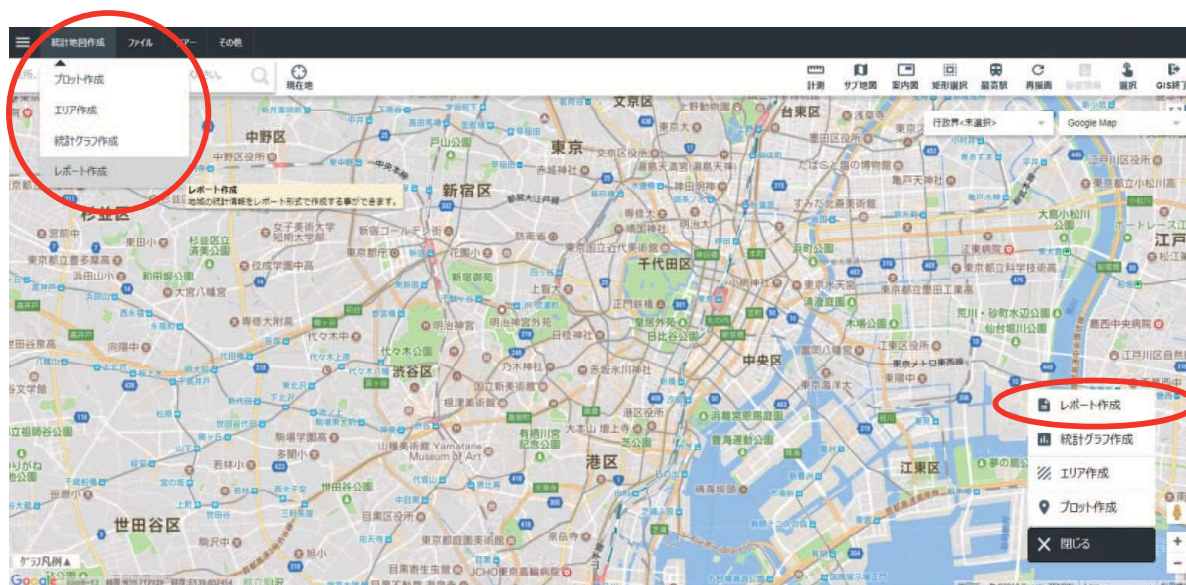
統計地図作成 ファイル レイヤー その他

プロット作成
エリア作成
統計グラフ作成
レポート作成

レポート作成
地域の統計情報をレポート形式で作成する事ができます。

現在地

計測 サブ地図 案内図 矩形選択 最寄駅 再描画 凡例情報 選択 GIS終了

行政界<未選択> Google Map

中野区 文京区 台東区 東京 新宿区 杉並区 千代田区 墨田区 江戸川区 中央区 渋谷区 港区 江東区 世田谷区 目黒区

レポート作成
統計グラフ作成
エリア作成
プロット作成
閉じる

グラフ凡例 ▲

Google